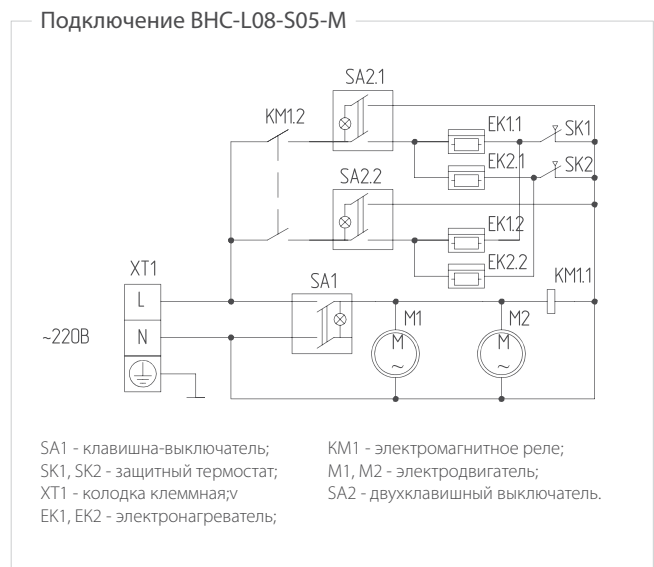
Подключение BHC-L08-S05-M

SA2.1

KM1.2

EK1.1

SK1

EK2.1

SK2

SA2.2

EK1.2

XT1

EK2.2

KM1.1

L

SA1

M1

M2

~220В

N

M

M

SA1 - клавишна-выключатель;
SK1, SK2 - защитный термостат;
XT1 - колодка клеммная;v
EK1, EK2 - электронагреватель;

KM1 - электромагнитное реле;
M1, M2 - электродвигатель;
SA2 - двухклавишный выключатель.